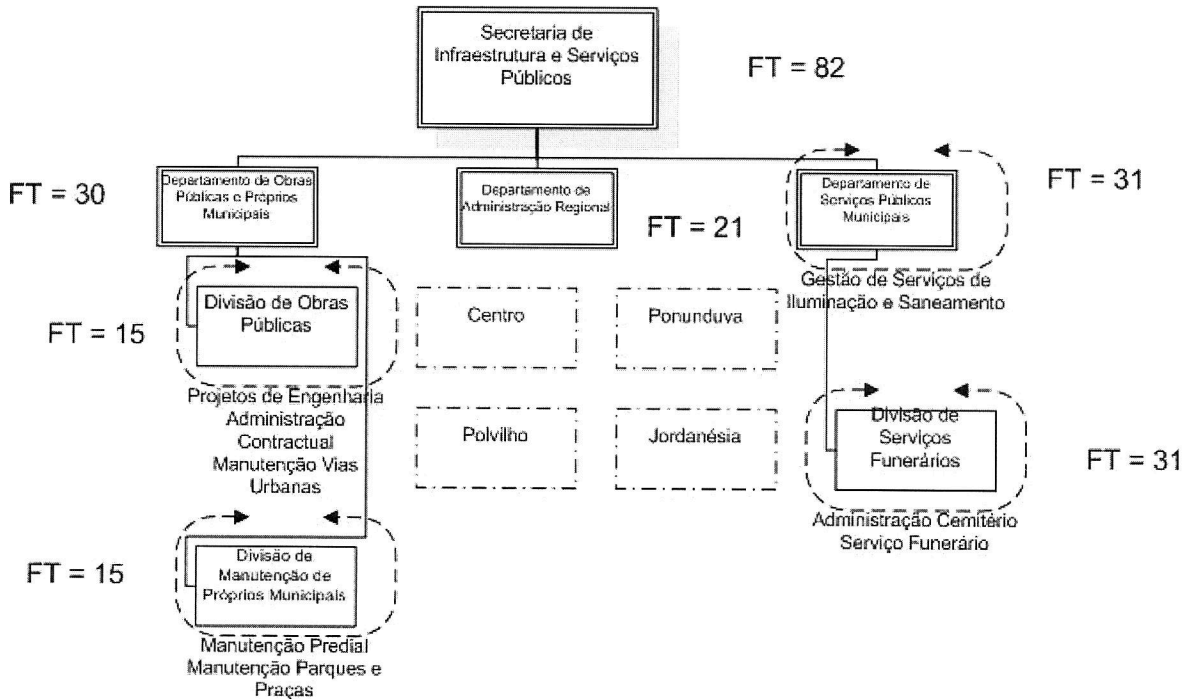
Secretaria de Infraestrutura e Serviços Públicos

FT = 82

FT = 30

Departamento de Obras Públicas e Próprios Municipais

Departamento de Administração Regional

FT = 21

Departamento de Serviços Públicos Municipais

FT = 31

Gestão de Serviços de Iluminação e Saneamento

FT = 15

Divisão de Obras Públicas

Centro

Ponunduva

Projetos de Engenharia
Administração Contractual
Manutenção Vias Urbanas

Polvilho

Jordanésia

Divisão de Serviços Funerários

FT = 31

Administração Cemitério
Serviço Funerário

FT = 15

Divisão de Manutenção de Próprios Municipais

Manutenção Predial
Manutenção Parques e Praças